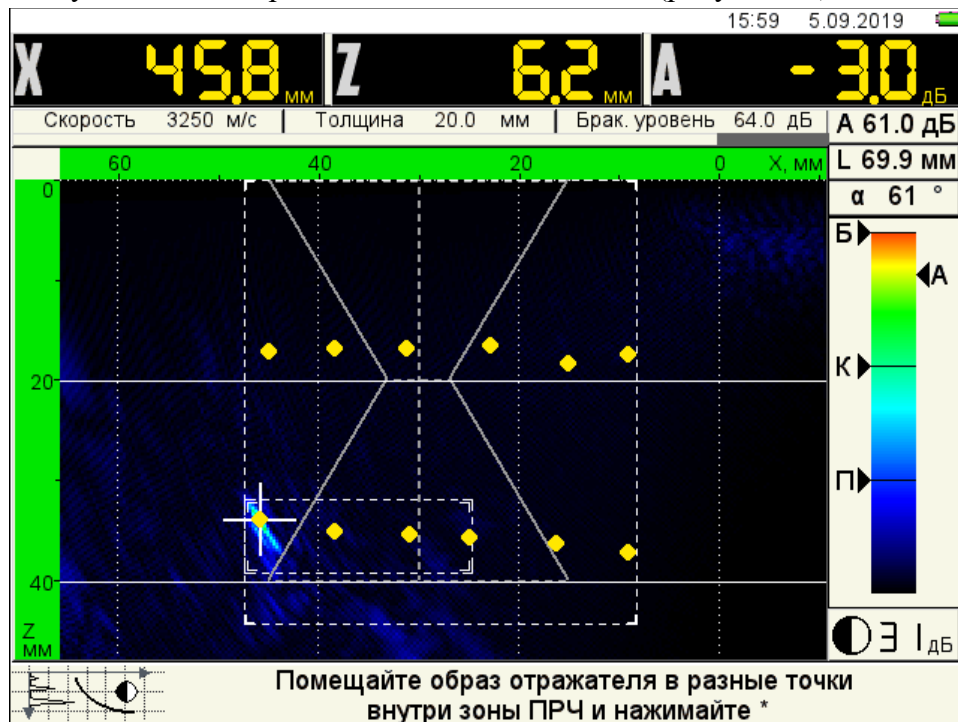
15:59 5.09.2019

X 45.8 мм Z 6.2 мм A - 3.0 дБ

Скорость 3250 м/с | Толщина 20.0 мм | Брак. уровень 64.0 дБ

A 61.0 дБ
L 69.9 мм
α 61 °

60 40 20 0 X, мм

0
20
40
Z мм

Б
A
К
П

дБ

Помещайте образ отражателя в разные точки внутри зоны ПРЧ и нажимайте *